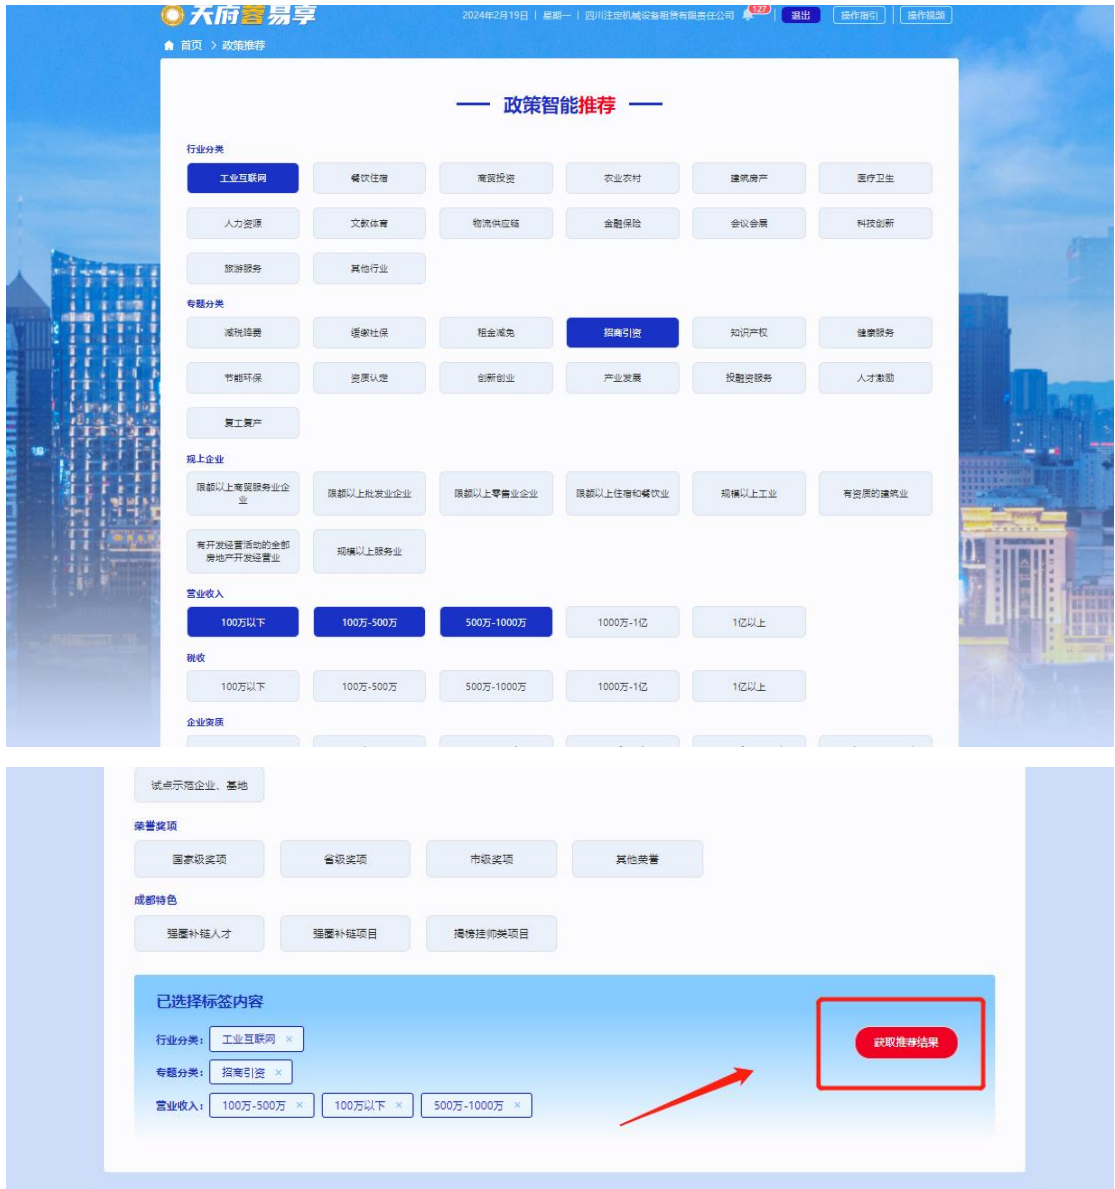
天府蓉易享 2024年2月19日 | 星期一 | 四川注定机械设备租赁有限责任公司 127 退出 操作指引 操作视频

首页 > 政策推荐

政策智能推荐

行业分类

工业互联网 餐饮住宿 商贸投资 农业农村 建筑房产 医疗卫生
人力资源 文教体育 物流供应链 金融保险 会议会展 科技创新
旅游服务 其他行业

专题分类

减税降费 稳岗社保 租金减免 招商引资 知识产权 健康服务
节能环保 资质认定 创新创业 产业发展 投融资服务 人才激励
复工复产

规上企业

限额以上商贸服务业企业 限额以上批发业企业 限额以上零售业企业 限额以上住宿和餐饮业 规模以上工业 有资质的建筑业
有开发经营活动的全部房地产开发经营业 规模以上服务业

营业收入

100万以下 100万-500万 500万-1000万 1000万-1亿 1亿以上

税收

100万以下 100万-500万 500万-1000万 1000万-1亿 1亿以上

企业资质

试点示范企业、基地

荣誉奖项

国家级奖项 省级奖项 市级奖项 其他荣誉

成都特色

强圈补链人才 强圈补链项目 揭榜挂帅类项目

已选择标签内容

行业分类: 工业互联网 ×
专题分类: 招商引资 ×
营业收入: 100万-500万 × 100万以下 × 500万-1000万 ×

获取推荐结果